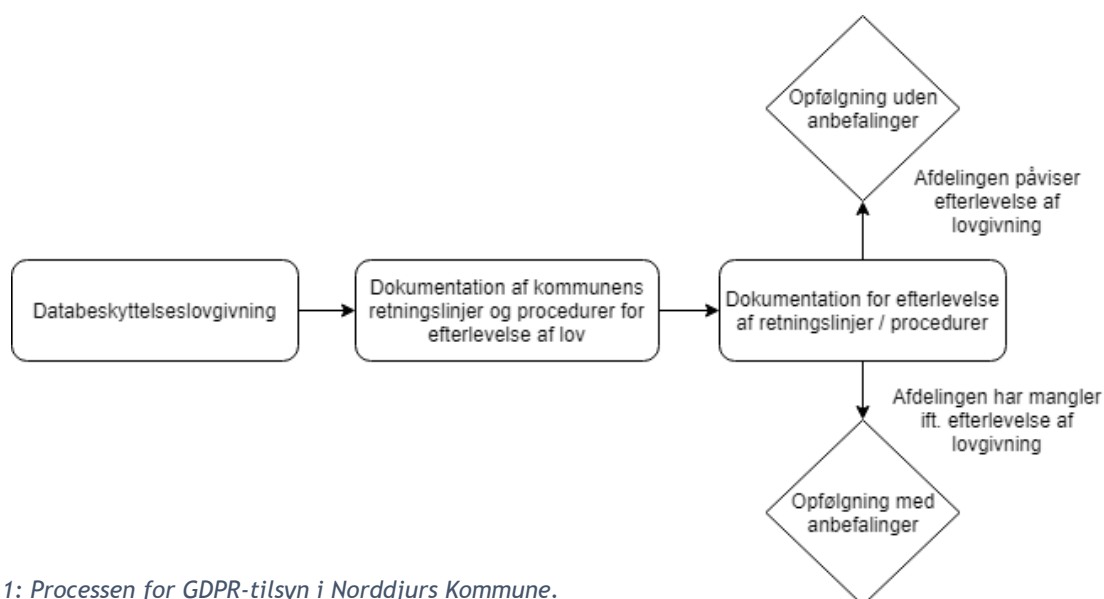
Opfølgning uden anbefalinger

Afdelingen påviser efterlevelse af lovgivning

Databeskyttelseslovgivning

Dokumentation af kommunens retningslinjer og procedurer for efterlevelse af lov

Dokumentation for efterlevelse af retningslinjer / procedurer

Afdelingen har mangler ift. efterlevelse af lovgivning

Opfølgning med anbefalinger

1: Processen for GDPR-tilsyn i Norddjurs Kommune.